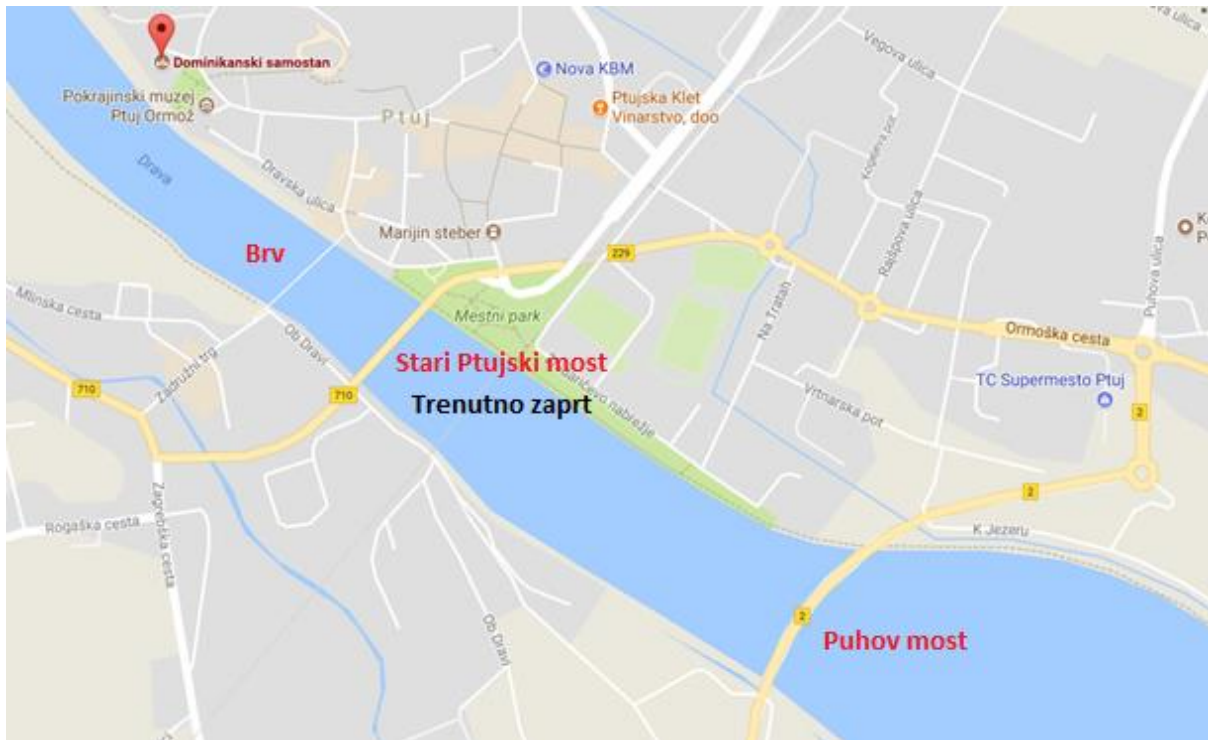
Dominikanski samostan
Nova KBM
Pokrajinski muzej Ptuj Ormož
Ptuj
Ptujska Klet Vinarstvo, doo
Vegova ulica
Puhova ulica
Drava
Dravska ulica
Kopleva pot
Rajšpova ulica
Marijin steber
K
Brv
229
Mlinska cesta
Mestni park
Ob Dravi
Na Tratah
Ormoška cesta
Stari Ptujski most
Zadružni trg
710
710
Trenutno zaprt
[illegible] nabrežje
Vrtnarska pot
TC Supermesto Ptuj
2
2
Rogaška cesta
Zagrebška cesta
K Jezeru
Ob Dravi
2
Puhov most